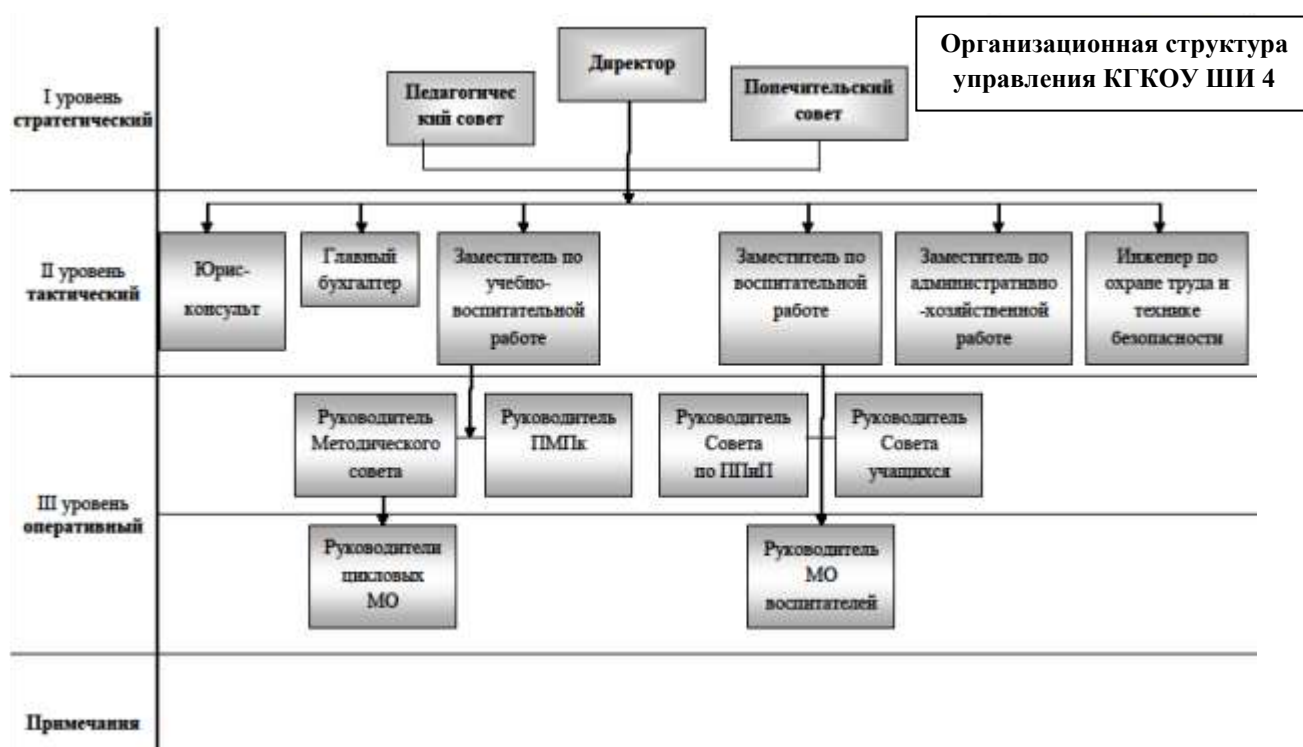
Организационная структура управления КГКОУ ШИ 4

I уровень стратегический

Директор

Педагогический совет

Попечительский совет

II уровень тактический

Юрисконсульт

Главный бухгалтер

Заместитель по учебно-воспитательной работе

Заместитель по воспитательной работе

Заместитель по административно-хозяйственной работе

Инженер по охране труда и технике безопасности

III уровень оперативный

Руководитель Методического совета

Руководитель ПМПк

Руководитель Совета по ППиП

Руководитель Совета учащихся

Руководители цикловых МО

Руководитель МО воспитателей

Примечания